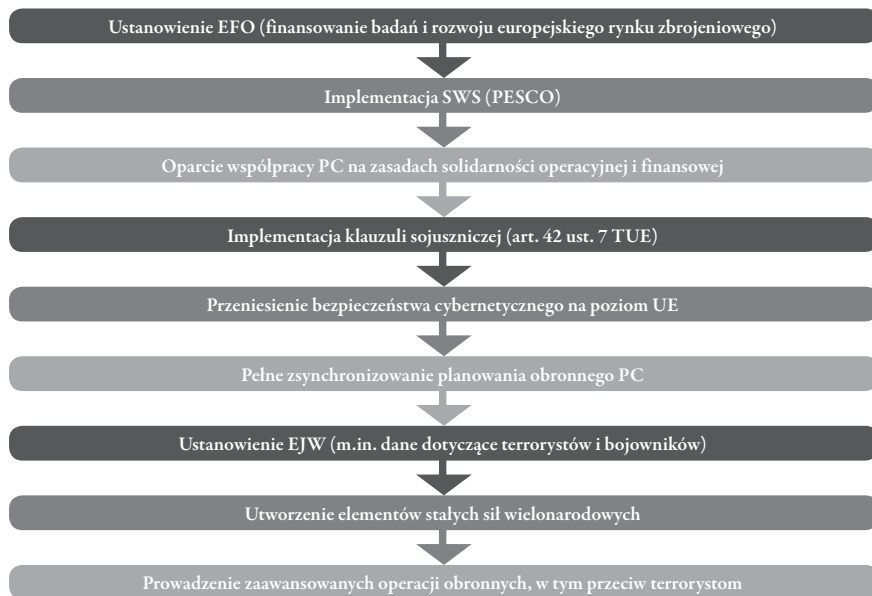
Ustanowienie EFO (finansowanie badań i rozwoju europejskiego rynku zbrojeniowego)

Implementacja SWS (PESCO)

Oparcie współpracy PC na zasadach solidarności operacyjnej i finansowej

Implementacja klauzuli sojuszniczej (art. 42 ust. 7 TUE)

Przeniesienie bezpieczeństwa cybernetycznego na poziom UE

Pełne zsynchronizowanie planowania obronnego PC

Ustanowienie EJW (m.in. dane dotyczące terrorystów i bojowników)

Utworzenie elementów stałych sił wielonarodowych

Prowadzenie zaawansowanych operacji obronnych, w tym przeciw terrorystom